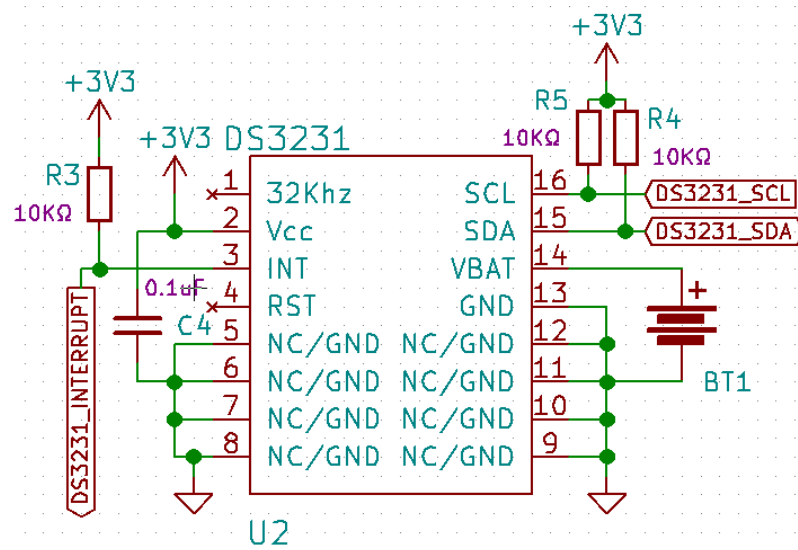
+3V3

R5

R4

10KΩ

10KΩ

+3V3

R3

10KΩ

+3V3

DS3231

1 32Khz

2 Vcc

3 INT

0.1uF

4 RST

C4

5 NC/GND

6 NC/GND

7 NC/GND

8 NC/GND

SCL 16

SDA 15

VBAT 14

GND 13

NC/GND 12

NC/GND 11

NC/GND 10

NC/GND 9

DS3231_SCL

DS3231_SDA

+

BT1

DS3231_INTERRUPT

U2